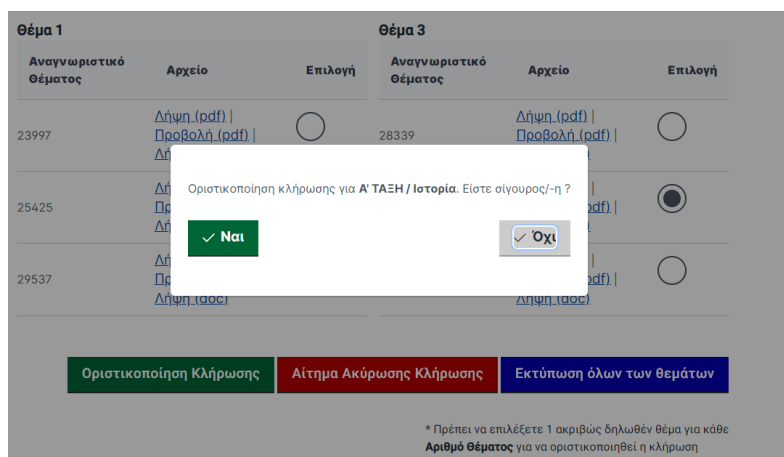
Θέμα 1

| Αναγνωριστικό Θέματος | Αρχείο | Επιλογή |
|---|---|---|
| 23997 | Λήψη (pdf) \| Προβολή (pdf) \| Λή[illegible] | |
| 25425 | Λή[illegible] Πρ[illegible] Λή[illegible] | |
| 29537 | Λή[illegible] Πρ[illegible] Λήψη (doc) | |

Θέμα 3

| Αναγνωριστικό Θέματος | Αρχείο | Επιλογή |
|---|---|---|
| 28339 | Λήψη (pdf) \| Προβολή (pdf) \| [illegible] | |
| | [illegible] \| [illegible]pdf) \| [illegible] | |
| | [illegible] \| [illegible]pdf) \| Λήψη (doc) | |

Οριστικοποίηση κλήρωσης για Α' ΤΑΞΗ / Ιστορία. Είστε σίγουρος/-η ?

Ναι

Όχι

Οριστικοποίηση Κλήρωσης

Αίτημα Ακύρωσης Κλήρωσης

Εκτύπωση όλων των θεμάτων

* Πρέπει να επιλέξετε 1 ακριβώς δηλωθέν θέμα για κάθε Αριθμό Θέματος για να οριστικοποιηθεί η κλήρωση